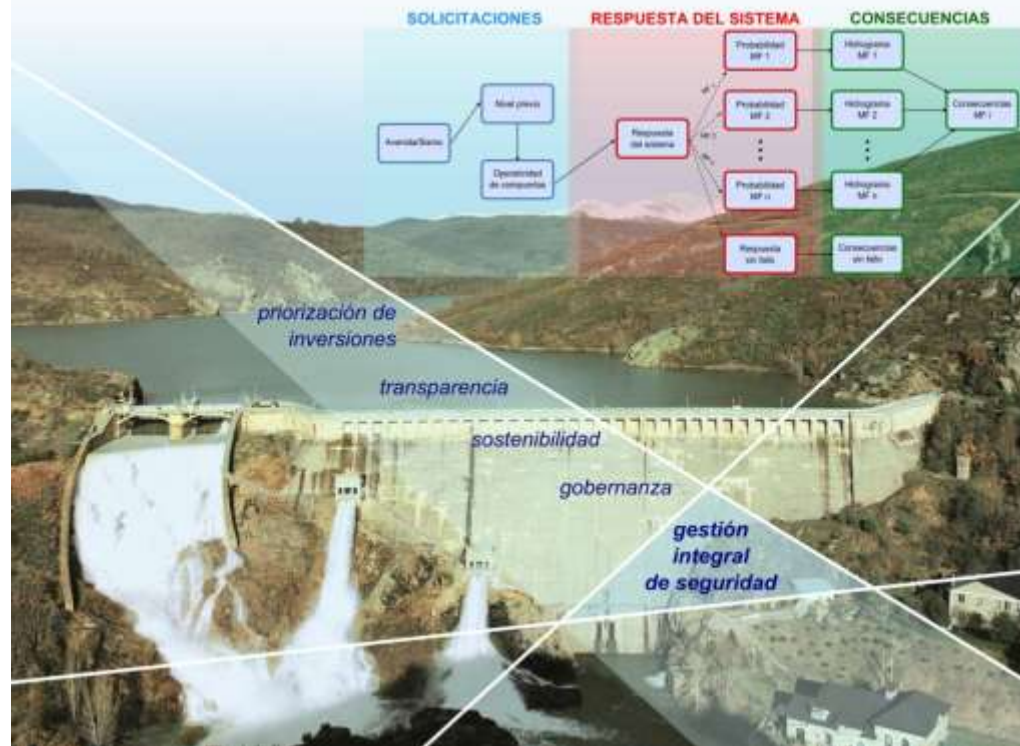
SOLICITACIONES

RESPUESTA DEL SISTEMA

CONSECUENCIAS

Avenida/Sismo

Nivel previo

Operatividad de compuertas

Respuesta del sistema

Probabilidad MF 1

Probabilidad MF 2

Probabilidad MF n

Respuesta sin fallo

Hidrograma MF 1

Hidrograma MF 2

Hidrograma MF n

Consecuencias sin fallo

Consecuencias MF i

priorización de inversiones

transparencia

sostenibilidad

gobernanza

gestión integral de seguridad